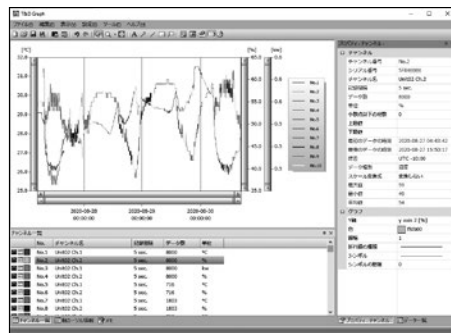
T&D Graph
ファイル 編集 表示 設定 ツール ヘルプ

[°C]
32.0
31.0
30.0
29.0
28.0
27.0
26.0
25.0

[%]
65.0
60.0
55.0
50.0
45.0
40.0
35.0
30.0

2020-08-28
00:00:00
2020-08-29
00:00:00
2020-08-30
00:00:00

No.1
No.2
No.3
No.4
No.5
No.6
No.7
No.8

チャンネル一覧

| | No. | チャンネル名 | 記録間隔 | データ数 | 単位 |
|---|---|---|---|---|---|
| | No.1 | Unit02 Ch.1 | 5 sec. | 8000 | °C |
| | No.2 | Unit02 Ch.2 | 5 sec. | 8000 | % |
| | No.3 | Unit02 Ch.1 | 5 sec. | 8000 | °C |
| | No.4 | Unit02 Ch.2 | 5 sec. | 8000 | hw |
| | No.5 | Unit02 Ch.1 | 5 sec. | 8000 | °C |
| | No.6 | Unit02 Ch.2 | 5 sec. | 716 | °C |
| | No.7 | Unit02 Ch.1 | 5 sec. | 1803 | °C |
| | No.8 | Unit02 Ch.2 | 5 sec. | 1803 | °C |

チャンネル一覧 | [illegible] | メモ

プロパティ: チャンネル
チャンネル
チャンネル番号 No.2
シリアル番号 5F8C0000
チャンネル名 Unit02 Ch.2
記録間隔 5 sec.
データ数 8000
単位 %
小数点以下の桁数 0
上限値
下限値
最初のデータの日時 2020-08-27 04:45:42
最後のデータの日時 2020-08-27 15:50:17
時差 UTC +09:00
データ種別 湿度
スケール変換式 変換しない
最大値 55
最小値 45
平均値 50.8
標準偏差 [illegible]
グラフ
Y軸 y-axis 2 [%]
色 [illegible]
線幅 1
折れ線の種類 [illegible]
シンボル
シンボルの間隔 0

プロパティ: チャンネル | データ一覧